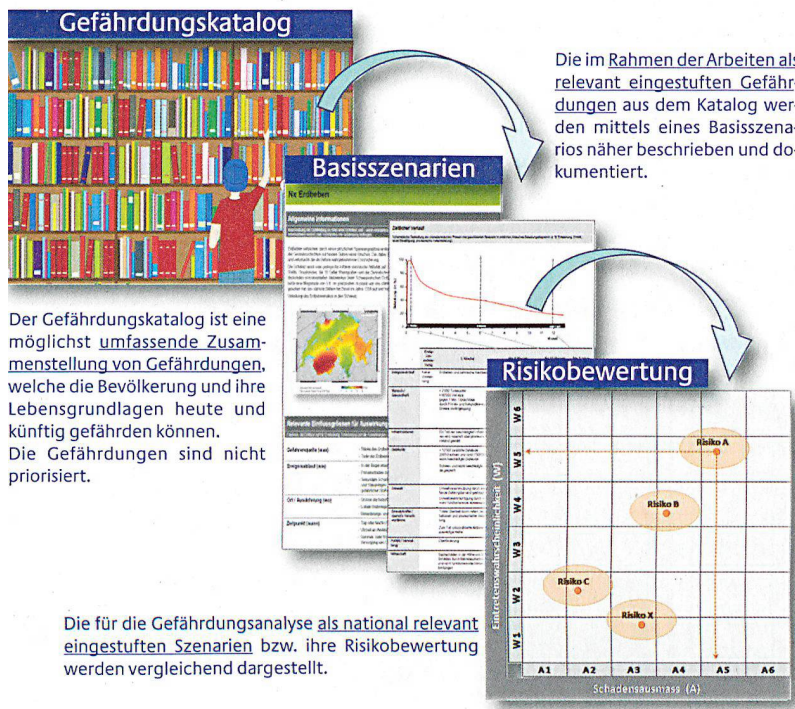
Gefährdungskatalog

Die im Rahmen der Arbeiten als relevant eingestuften Gefährdungen aus dem Katalog werden mittels eines Basisszenarios näher beschrieben und dokumentiert.

Basisszenarien

Nr. Erdbeben

Allgemeine Informationen

Zeitlicher Verlauf

Der Gefährdungskatalog ist eine möglichst umfassende Zusammenstellung von Gefährdungen, welche die Bevölkerung und ihre Lebensgrundlagen heute und künftig gefährden können.
Die Gefährdungen sind nicht priorisiert.

Risikobewertung

| | | | | | | |
|---|---|---|---|---|---|---|
| W6 | | | | | | |
| W5 | | | | | Risiko A | |
| W4 | | | | Risiko B | | |
| W3 | | | | | | |
| W2 | | Risiko C | | Risiko X | | |
| W1 | | | | | | |
| | A1 | A2 | A3 | A4 | A5 | A6 |

Eintretenswahrscheinlichkeit (W)

Schadensausmass (A)

Die für die Gefährdungsanalyse als national relevant eingestuften Szenarien bzw. ihre Risikobewertung werden vergleichend dargestellt.